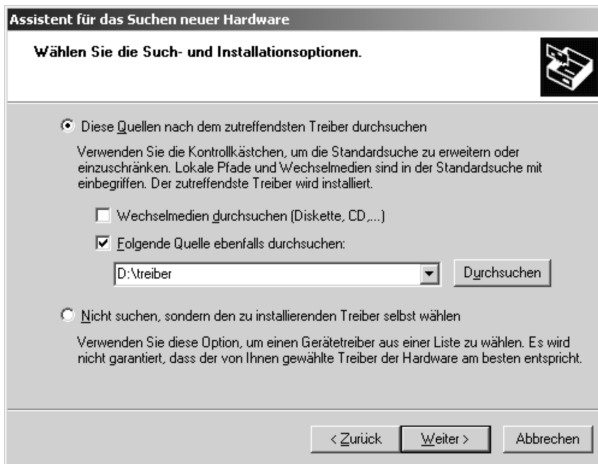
Assistent für das Suchen neuer Hardware

Wählen Sie die Such- und Installationsoptionen.

Diese Quellen nach dem zutreffendsten Treiber durchsuchen

Verwenden Sie die Kontrollkästchen, um die Standardsuche zu erweitern oder einzuschränken. Lokale Pfade und Wechselmedien sind in der Standardsuche mit einbegriffen. Der zutreffendste Treiber wird installiert.

Wechselmedien durchsuchen (Diskette, CD,...)

Folgende Quelle ebenfalls durchsuchen:

D:\treiber

Durchsuchen

Nicht suchen, sondern den zu installierenden Treiber selbst wählen

Verwenden Sie diese Option, um einen Gerätetreiber aus einer Liste zu wählen. Es wird nicht garantiert, dass der von Ihnen gewählte Treiber der Hardware am besten entspricht.

< Zurück

Weiter >

Abbrechen